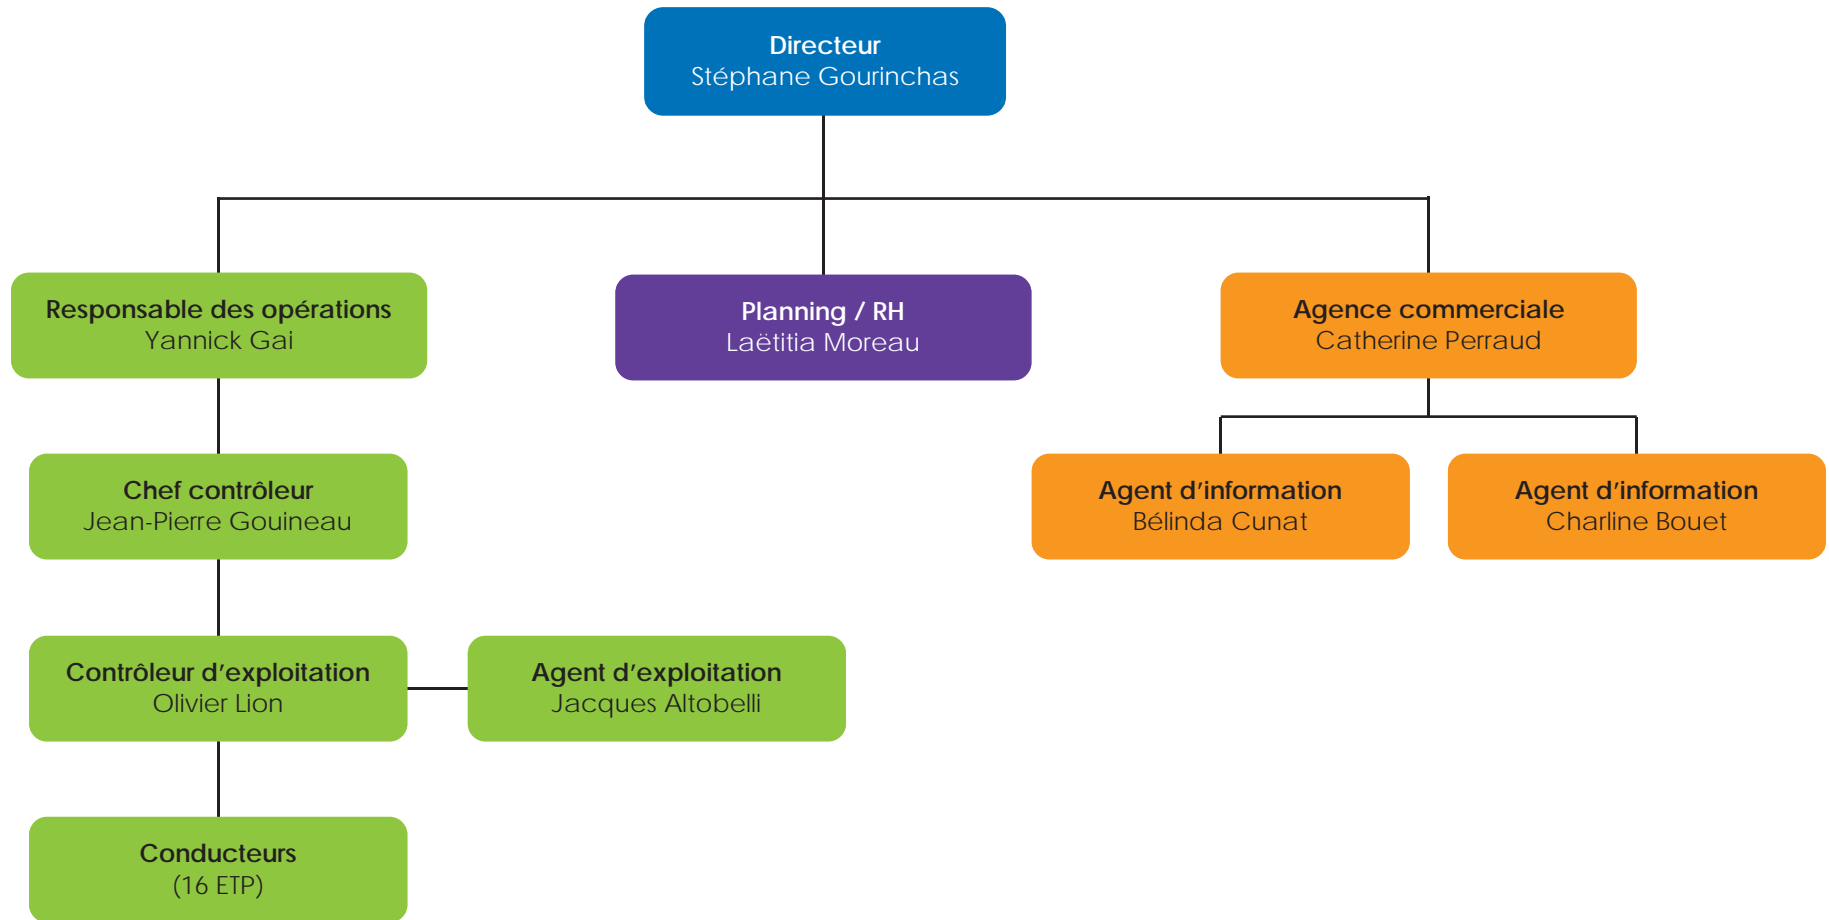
Directeur
Stéphane Gourinchas

Responsable des opérations
Yannick Gai

Planning / RH
Laëtitia Moreau

Agence commerciale
Catherine Perraud

Chef contrôleur
Jean-Pierre Gouineau

Agent d'information
Bélinda Cunat

Agent d'information
Charline Bouet

Contrôleur d'exploitation
Olivier Lion

Agent d'exploitation
Jacques Altobelli

Conducteurs
(16 ETP)